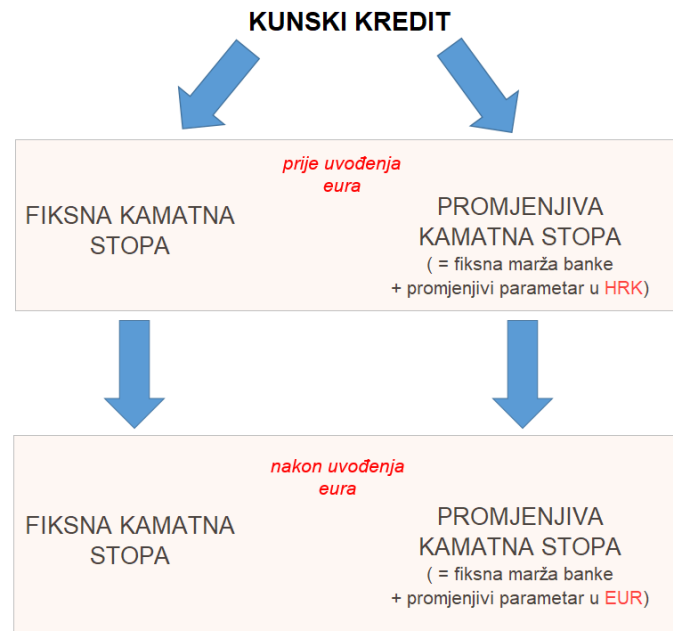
KUNSKI KREDIT

prije uvođenja eura

FIKSNA KAMATNA STOPA

PROMJENJIVA KAMATNA STOPA
( = fiksna marža banke + promjenjivi parametar u HRK)

nakon uvođenja eura

FIKSNA KAMATNA STOPA

PROMJENJIVA KAMATNA STOPA
( = fiksna marža banke + promjenjivi parametar u EUR)